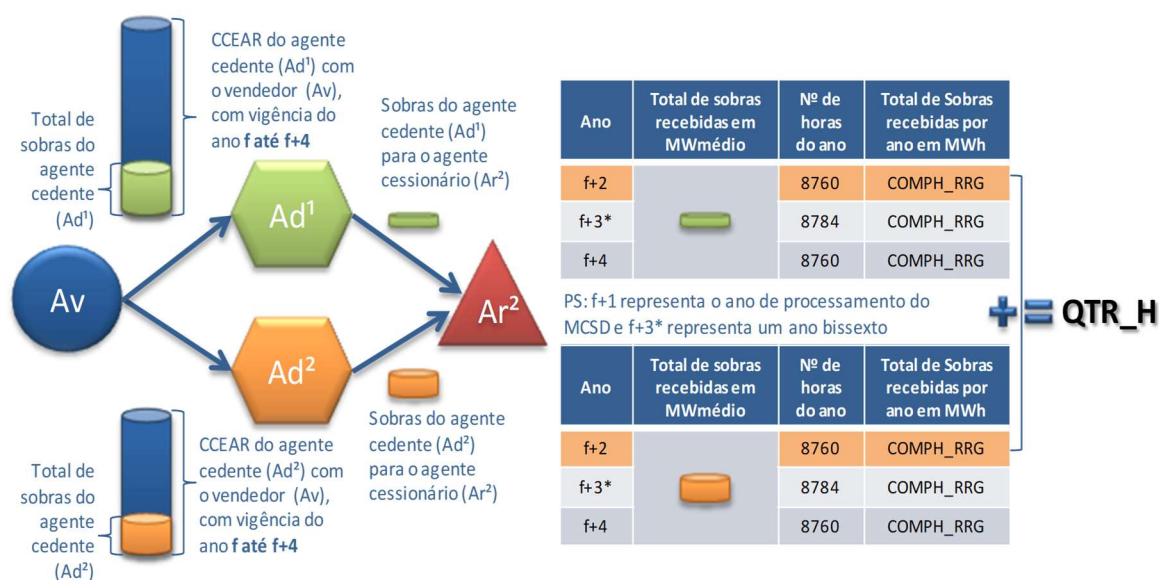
Total de sobras do agente cedente (Ad¹)

CCEAR do agente cedente (Ad¹) com o vendedor (Av), com vigência do ano **f até f+4**

Sobras do agente cedente (Ad¹) para o agente cessionário (Ar²)

Ad¹

Av

Ar²

Ad²

Total de sobras do agente cedente (Ad²)

CCEAR do agente cedente (Ad²) com o vendedor (Av), com vigência do ano **f até f+4**

Sobras do agente cedente (Ad²) para o agente cessionário (Ar²)

| Ano | Total de sobras recebidas em MWmédio | Nº de horas do ano | Total de Sobras recebidas por ano em MWh |
|---|---|---|---|
| f+2 | | 8760 | COMPH_RRG |
| f+3* | | 8784 | COMPH_RRG |
| f+4 | | 8760 | COMPH_RRG |

PS: f+1 representa o ano de processamento do MCSD e f+3* representa um ano bissexto

| Ano | Total de sobras recebidas em MWmédio | Nº de horas do ano | Total de Sobras recebidas por ano em MWh |
|---|---|---|---|
| f+2 | | 8760 | COMPH_RRG |
| f+3* | | 8784 | COMPH_RRG |
| f+4 | | 8760 | COMPH_RRG |

+ = QTR_H